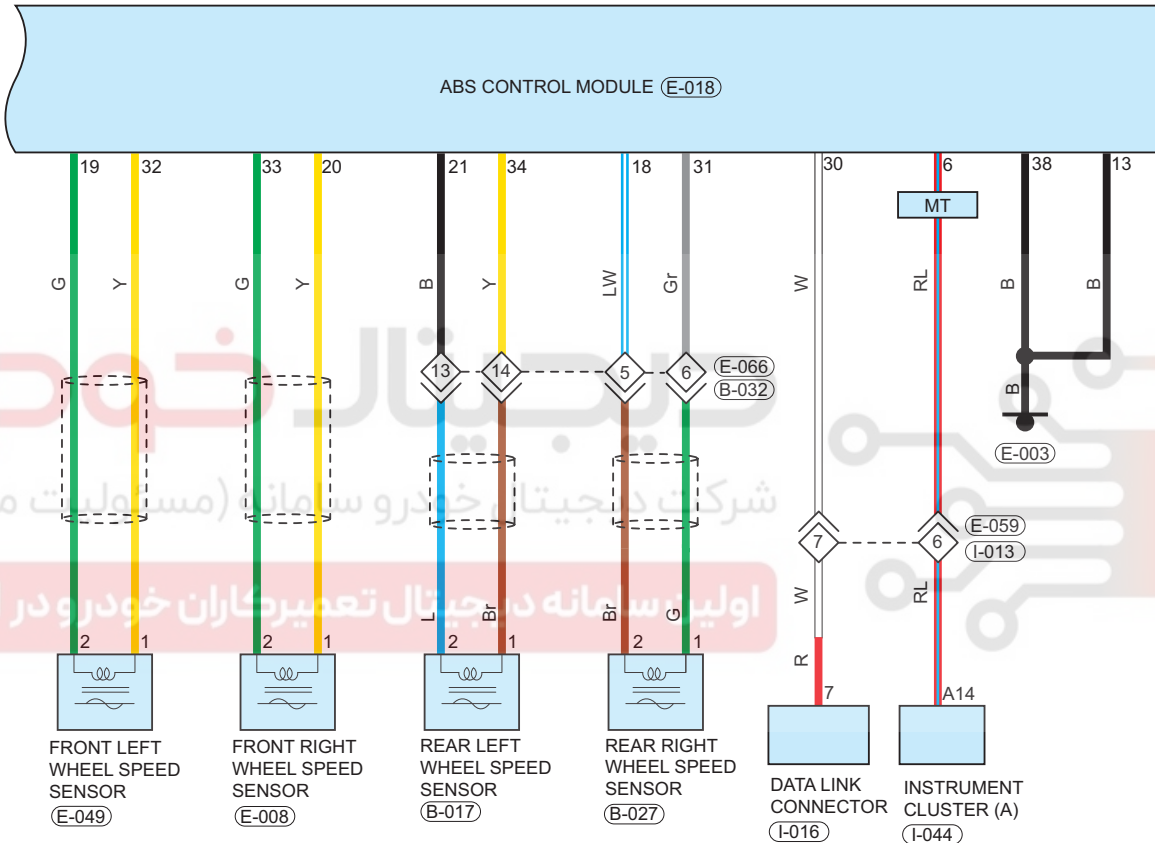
ABS CONTROL MODULE (E-018)

19 32 33 20 21 34 18 31 30 6 38 13

MT

G Y G Y B Y LW Gr W RL B B

13 14 5 6 E-066 B-032

B

E-003

شرکت دیجیتال خودرو سامانه (مسئولیت محدود)

اولین سامانه دیجیتال تعمیرکاران خودرو در ایران

7 6 E-059 I-013

W RL

L Br Br G

R

2 1 2 1 2 1 2 1 7 A14

FRONT LEFT WHEEL SPEED SENSOR (E-049)

FRONT RIGHT WHEEL SPEED SENSOR (E-008)

REAR LEFT WHEEL SPEED SENSOR (B-017)

REAR RIGHT WHEEL SPEED SENSOR (B-027)

DATA LINK CONNECTOR (I-016)

INSTRUMENT CLUSTER (A) (I-044)